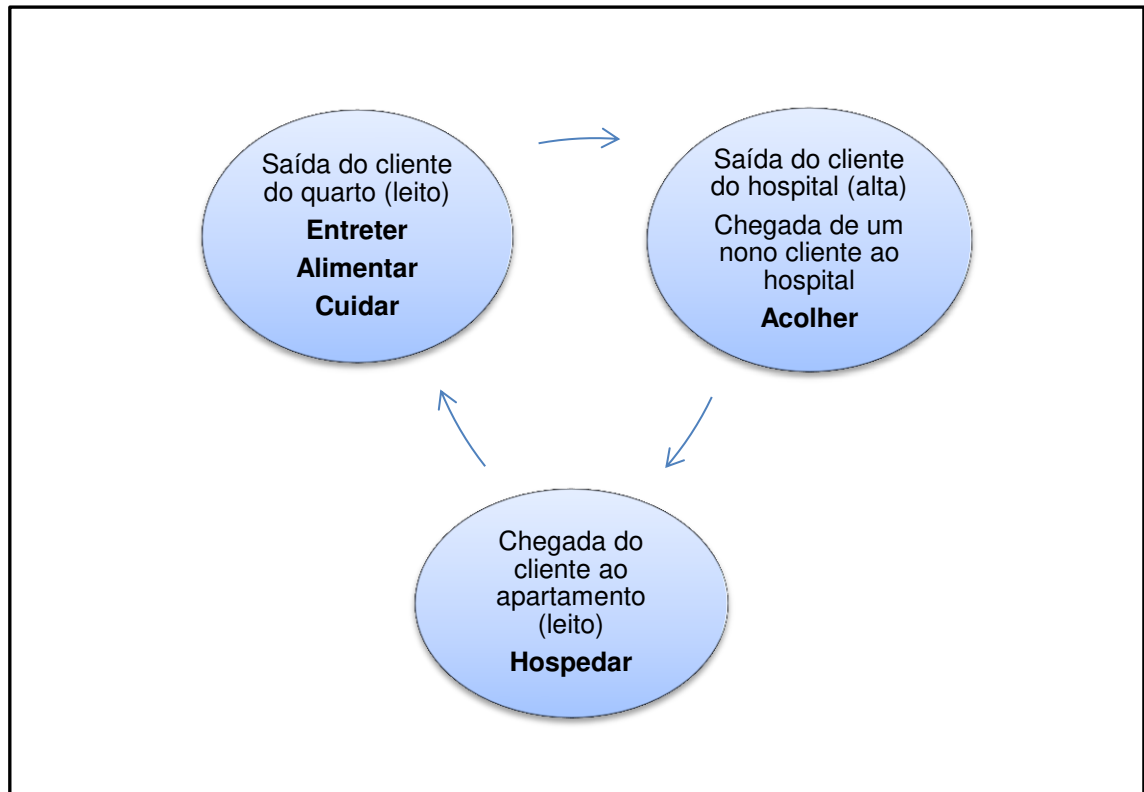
Saída do cliente do quarto (leito)

Entreter

Alimentar

Cuidar

Saída do cliente do hospital (alta)

Chegada de um nono cliente ao hospital

Acolher

Chegada do cliente ao apartamento (leito)

Hospedar